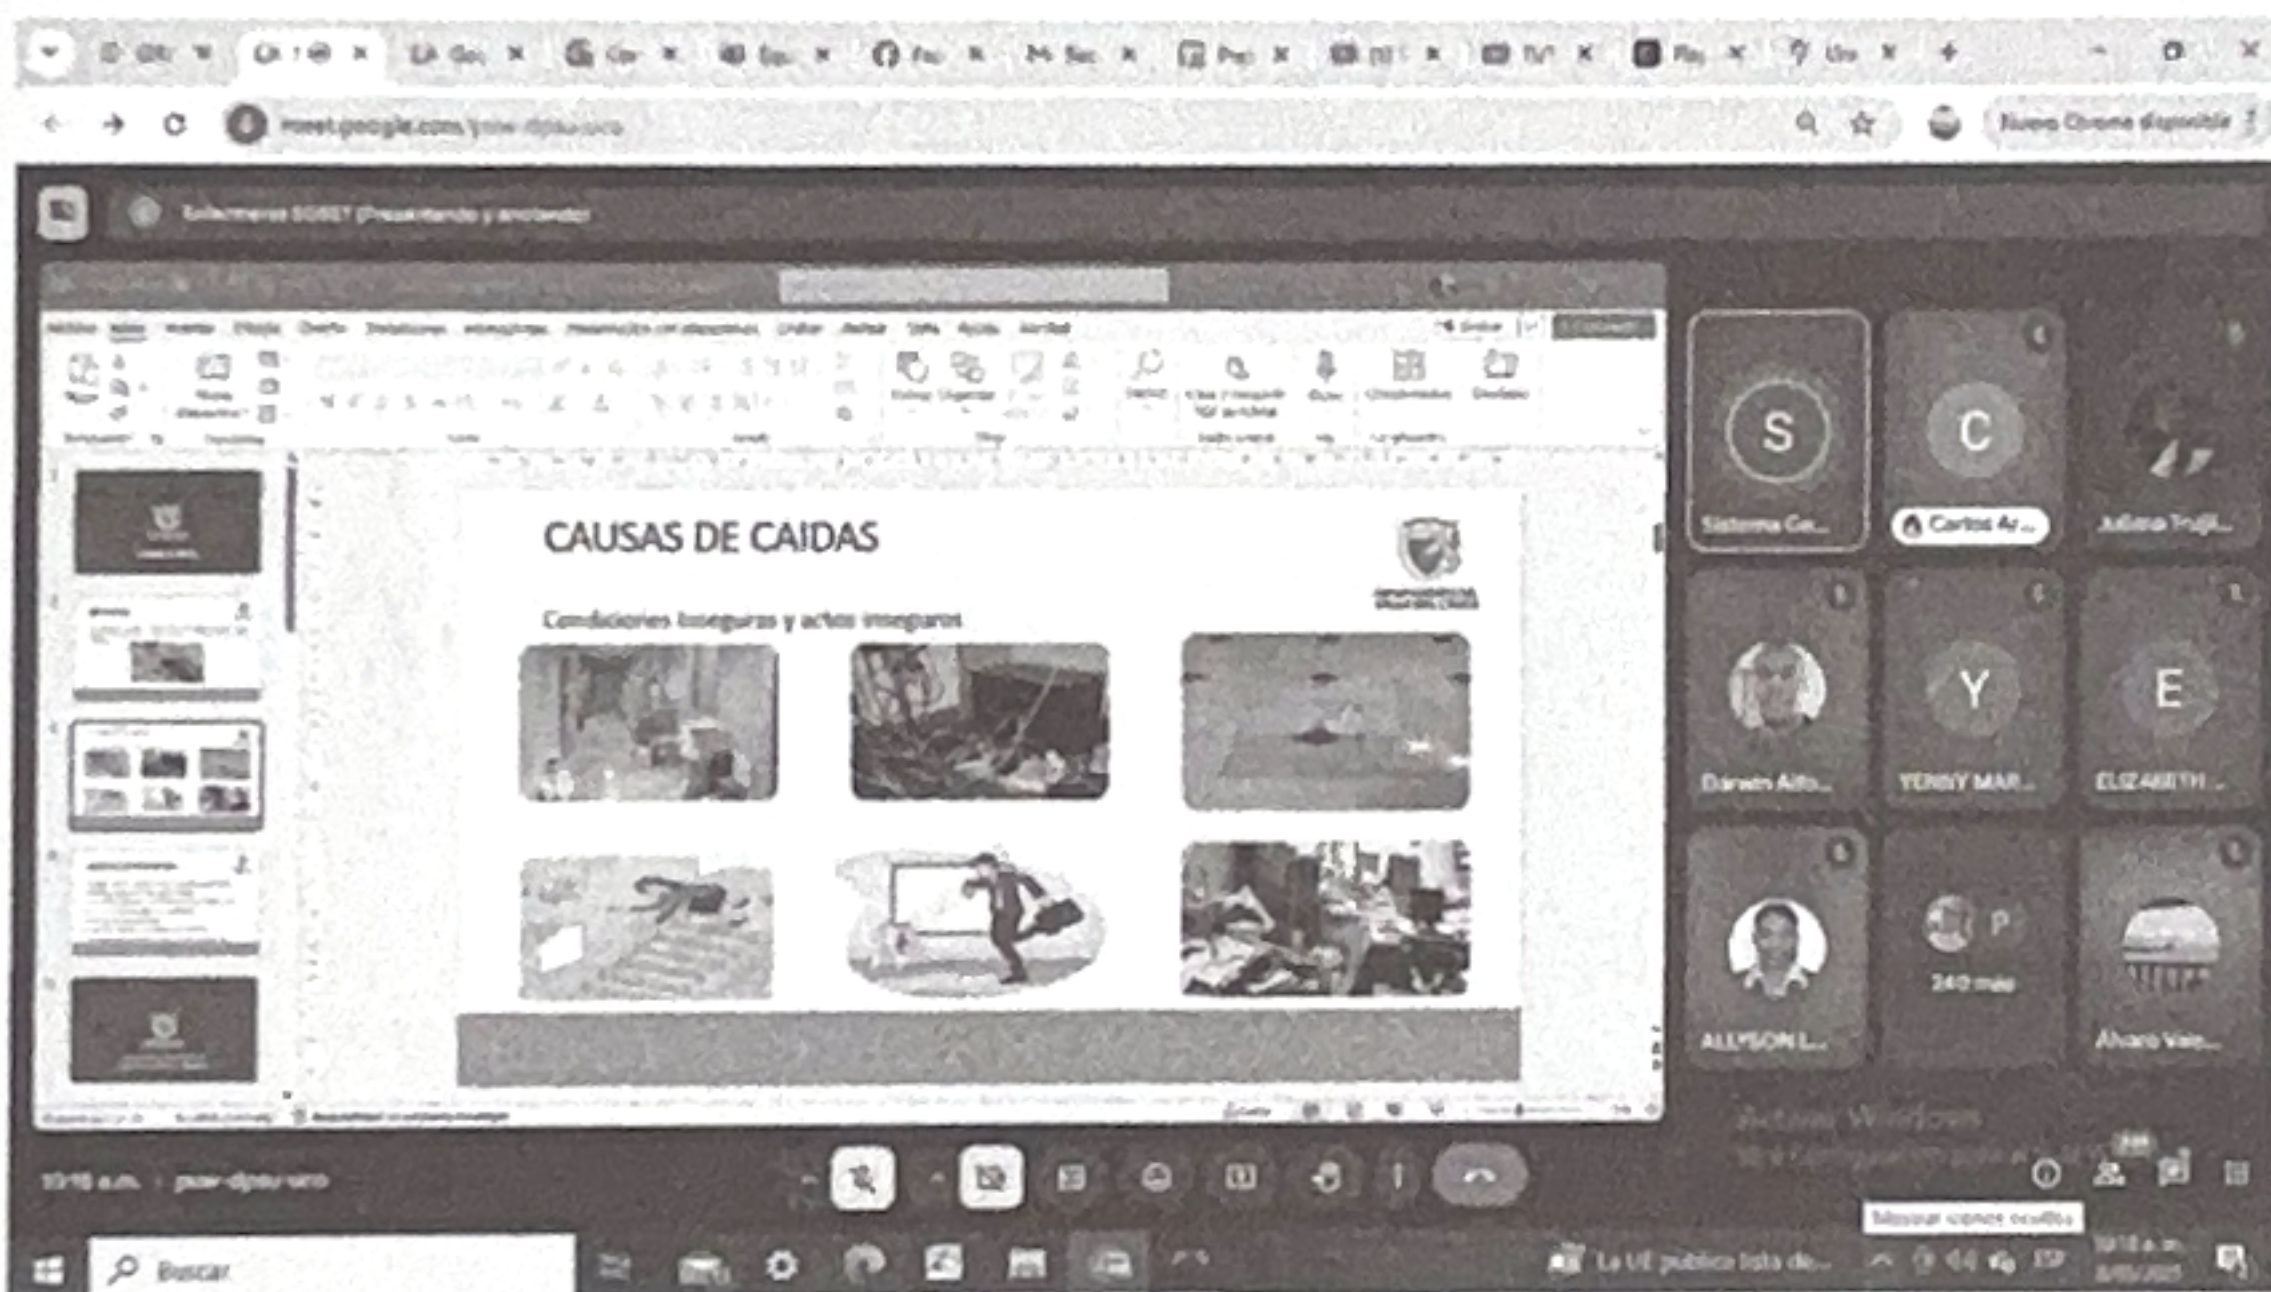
meet.google.com/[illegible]

Nuevo Chrome disponible

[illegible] (Presentando y anclando)

CAUSAS DE CAIDAS

Condiciones inseguras y actos inseguros

S
Sistema Ge...

C
Carlos Ar...

Juliana Trujil...

Darwin Alfo...

Y
YERSY MAR...

E
ELIZABETH ...

ALLYSON L...

P
240 más

Alvaro Vee...

Activar Windows

10:10 a.m. | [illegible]

Mostrar iconos ocultos

Buscar

La UE publica lista de...